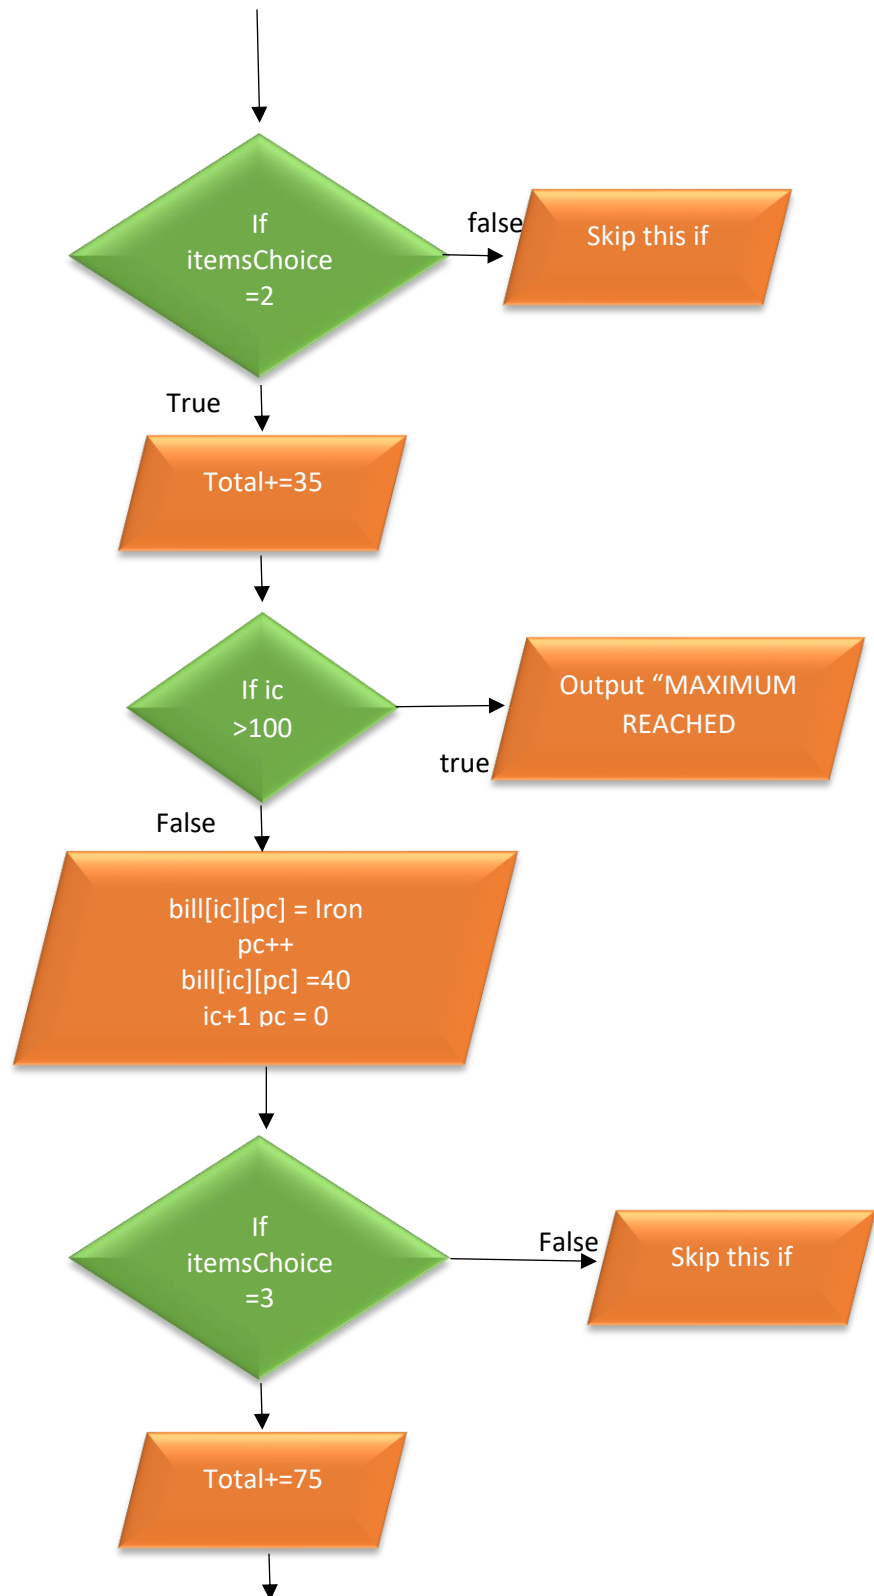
If itemsChoice =2

false

Skip this if

True

Total+=35

If ic >100

Output “MAXIMUM REACHED

true

False

bill[ic][pc] = Iron
pc++
bill[ic][pc] =40
ic+1 pc = 0

If itemsChoice =3

False

Skip this if

Total+=75